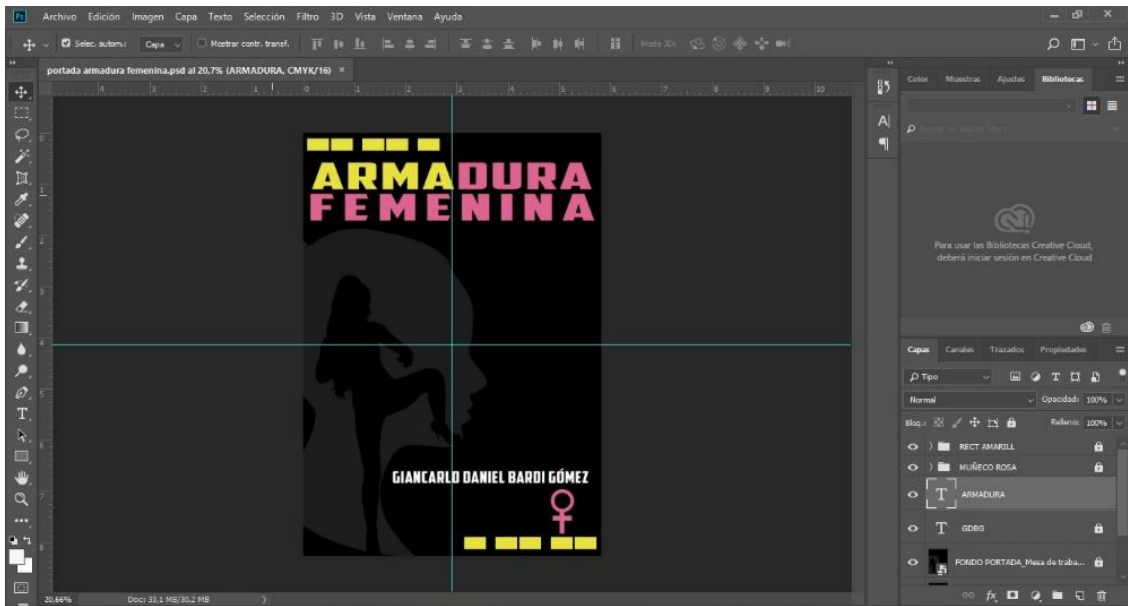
Ps Archivo Edición Imagen Capa Texto Selección Filtro 3D Vista Ventana Ayuda

Selec. autom.: Capa Mostrar contr. transf. Modo 3D:

portada armadura femenina.psd al 20,7% (ARMADURA, CMYK/16) ×

ARMADURA
FEMENINA

GIANCARLO DANIEL BARDI GÓMEZ

Color Muestras Ajustes Bibliotecas

Buscar en Adobe Stock

Para usar las Bibliotecas Creative Cloud, deberá iniciar sesión en Creative Cloud

Capas Canales Trazados Propiedades

Tipo

Normal Opacidad: 100%

Bloq.: Relleno: 100%

RECT AMARILL

MUÑECO ROSA

ARMADURA

GDBG

FONDO PORTADA_Mesa de traba...

20,66% Doc: 33,1 MB/30,2 MB